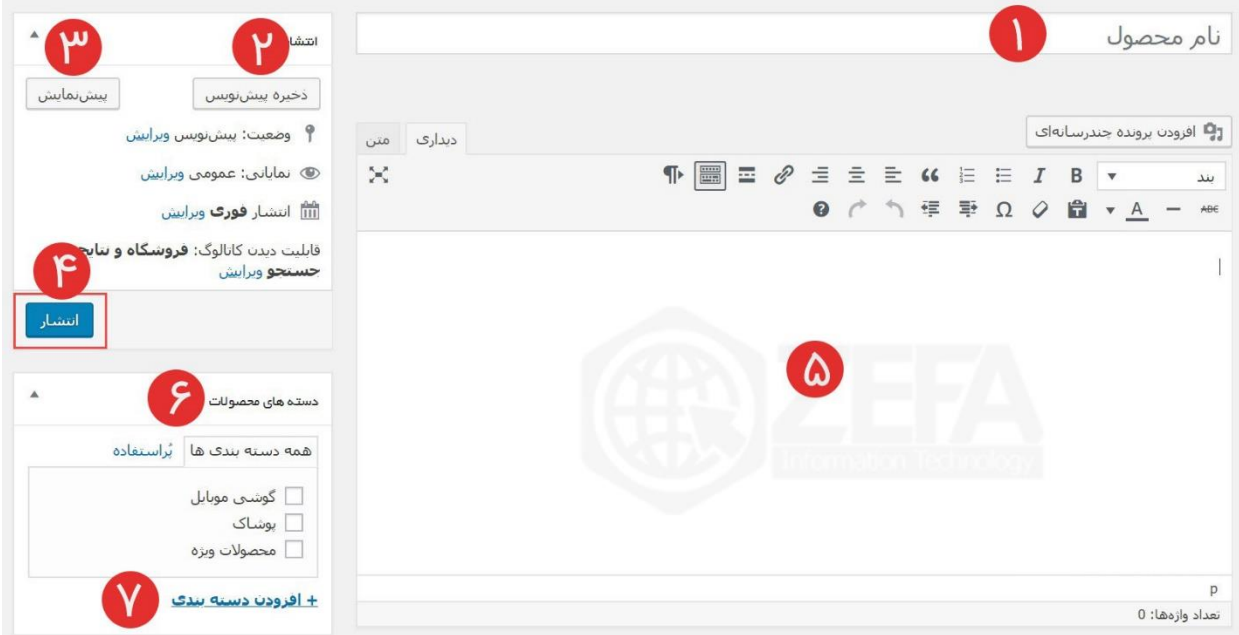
نام محصول ۱

افزودن پرونده چندرسانه‌ای

دیداری متن

بند

B I

ABC

p

تعداد واژه‌ها: 0

ZEFA
Information Technology

۵

انتشا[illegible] ۲ ۳

ذخیره پیش‌نویس پیش‌نمایش

وضعیت: پیش‌نویس ویرایش

نمایانی: عمومی ویرایش

انتشار فوری ویرایش

قابلیت دیدن کاتالوگ: فروشگاه و نتایج جستجو ویرایش

۴

انتشار

دسته های محصولات ۶

همه دسته بندی ها پُراستفاده

گوشی موبایل

پوشاک

محصولات ویژه

۷ + افزودن دسته بندی